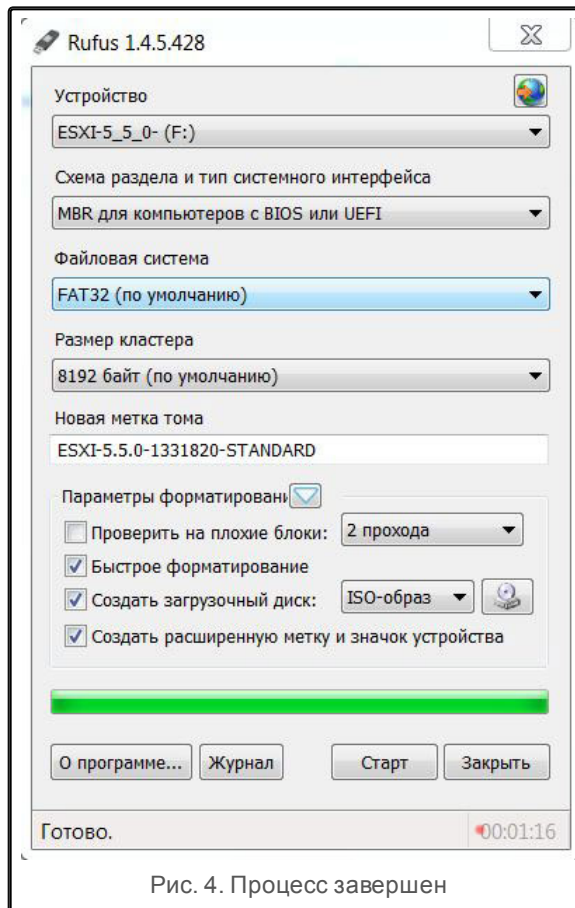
Rufus 1.4.5.428

Устройство

ESXI-5_5_0- (F:)

Схема раздела и тип системного интерфейса

MBR для компьютеров с BIOS или UEFI

Файловая система

FAT32 (по умолчанию)

Размер кластера

8192 байт (по умолчанию)

Новая метка тома

ESXI-5.5.0-1331820-STANDARD

Параметры форматировани

Проверить на плохие блоки: 2 прохода

Быстрое форматирование

Создать загрузочный диск: ISO-образ

Создать расширенную метку и значок устройства

О программе... Журнал Старт Закрыть

Готово. 00:01:16

Рис. 4. Процесс завершен